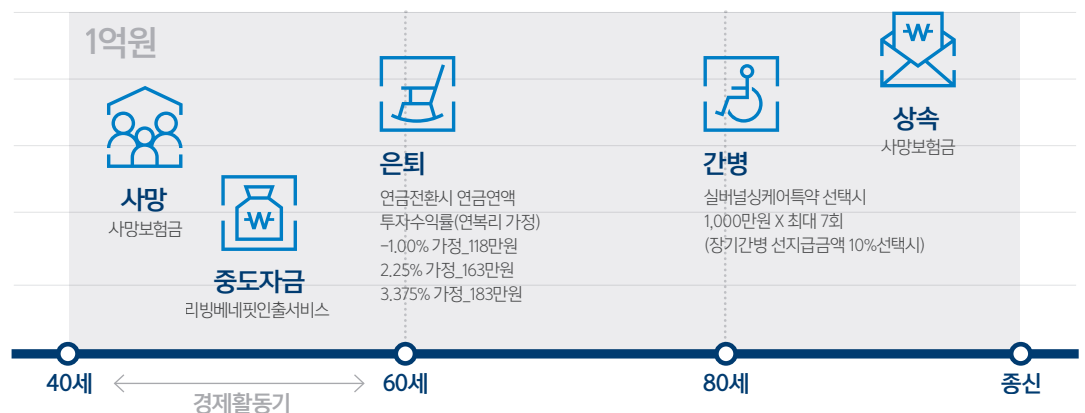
1억원

사망
사망보험금

중도자금
리빙베네핏인출서비스

은퇴
연금전환시 연금연액
투자수익률(연복리 가정)
-1.00% 가정_118만원
2.25% 가정_163만원
3.375% 가정_183만원

간병
실버널싱케어특약 선택시
1,000만원 X 최대 7회
(장기간병 선지급금액 10%선택시)

상속
사망보험금

40세 경제활동기 60세 80세 종신